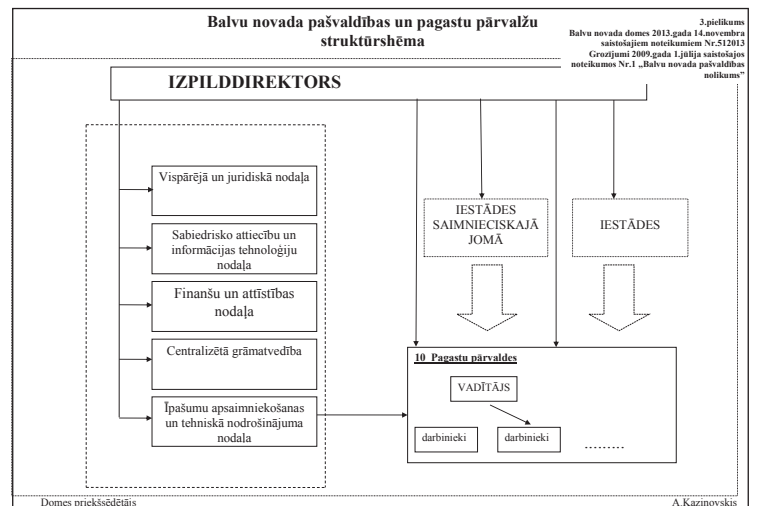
Balvu novada pašvaldības un pagastu pārvalžu struktūrshēma

3.pielikums
Balvu novada domes 2013.gada 14.novembra saistošajiem noteikumiem Nr.512013
Grozījumi 2009.gada 1.jūlija saistošajos noteikumos Nr.1 „Balvu novada pašvaldības nolikums"

IZPILDDIREKTORS

Vispārējā un juridiskā nodaļa

Sabiedrisko attiecību un informācijas tehnoloģiju nodaļa

Finanšu un attīstības nodaļa

Centralizētā grāmatvedība

Īpašumu apsaimniekošanas un tehniskā nodrošinājuma nodaļa

IESTĀDES SAIMNIECISKAJĀ JOMĀ

IESTĀDES

10 Pagastu pārvaldes

VADĪTĀJS

darbinieki

darbinieki

.........

Domes priekšsēdētājs

A.Kazinovskis